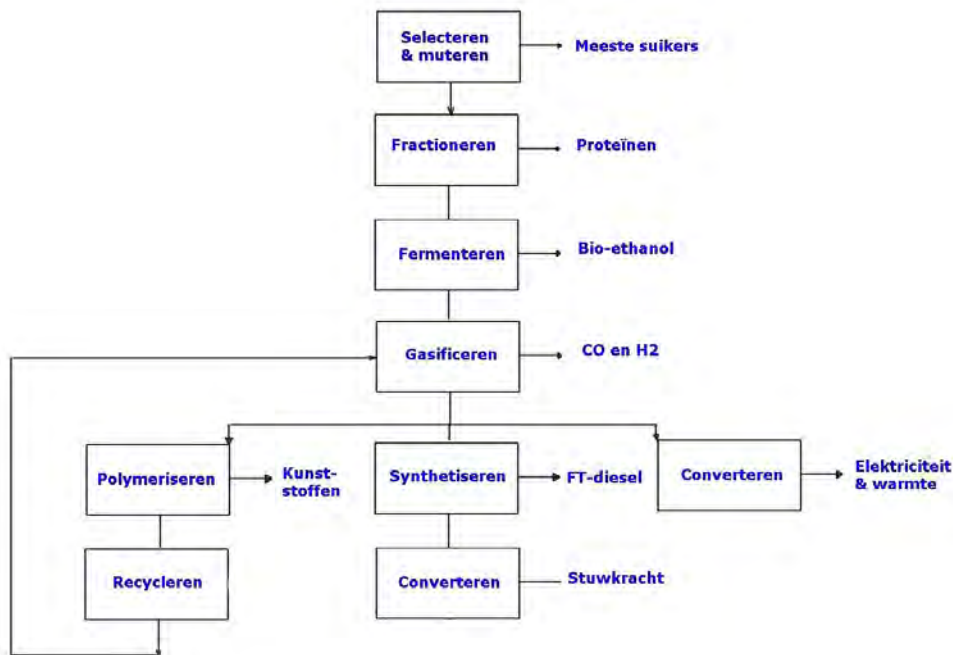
Selecteren & muteren

Meeste suikers

Fractioneren

Proteïnen

Fermenteren

Bio-ethanol

Gasificeren

CO en H2

Polymeriseren

Kunststoffen

Synthetiseren

FT-diesel

Converteren

Elektriciteit & warmte

Recycleren

Converteren

Stuwkracht